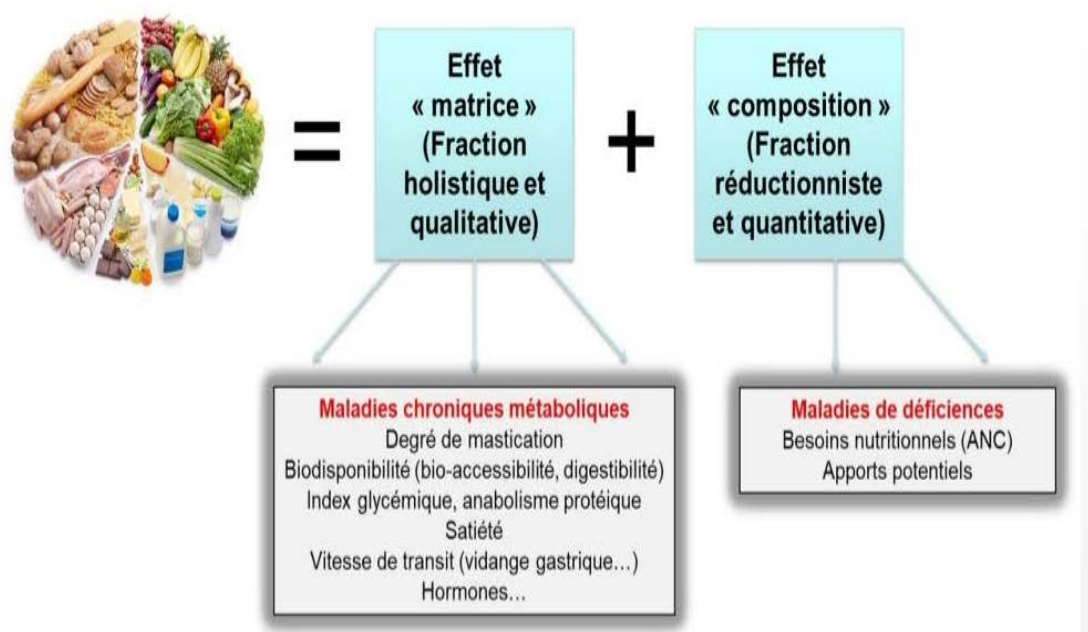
=

Effet « matrice » (Fraction holistique et qualitative)

+

Effet « composition » (Fraction réductionniste et quantitative)

Maladies chroniques métaboliques
Degré de mastication
Biodisponibilité (bio-accessibilité, digestibilité)
Index glycémique, anabolisme protéique
Satiété
Vitesse de transit (vidange gastrique…)
Hormones…

Maladies de déficiences
Besoins nutritionnels (ANC)
Apports potentiels